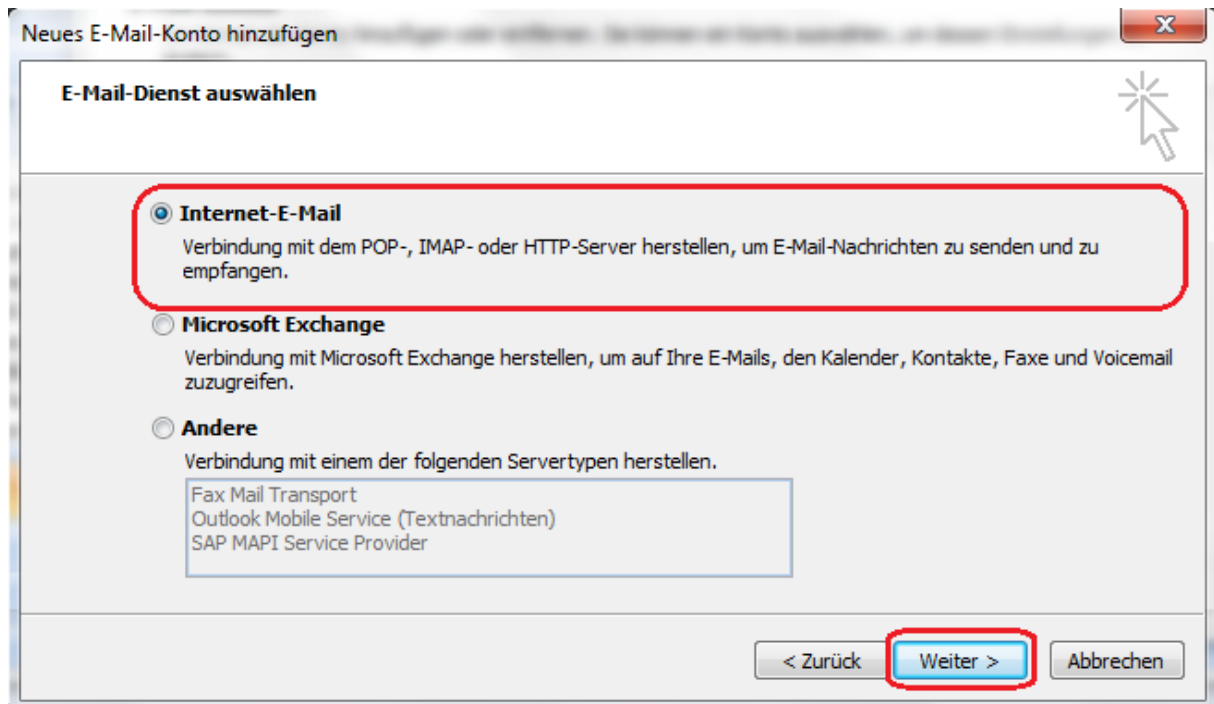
Neues E-Mail-Konto hinzufügen

E-Mail-Dienst auswählen

Internet-E-Mail

Verbindung mit dem POP-, IMAP- oder HTTP-Server herstellen, um E-Mail-Nachrichten zu senden und zu empfangen.

Microsoft Exchange

Verbindung mit Microsoft Exchange herstellen, um auf Ihre E-Mails, den Kalender, Kontakte, Faxe und Voicemail zuzugreifen.

Andere

Verbindung mit einem der folgenden Servertypen herstellen.

Fax Mail Transport
Outlook Mobile Service (Textnachrichten)
SAP MAPI Service Provider

< Zurück
Weiter >
Abbrechen